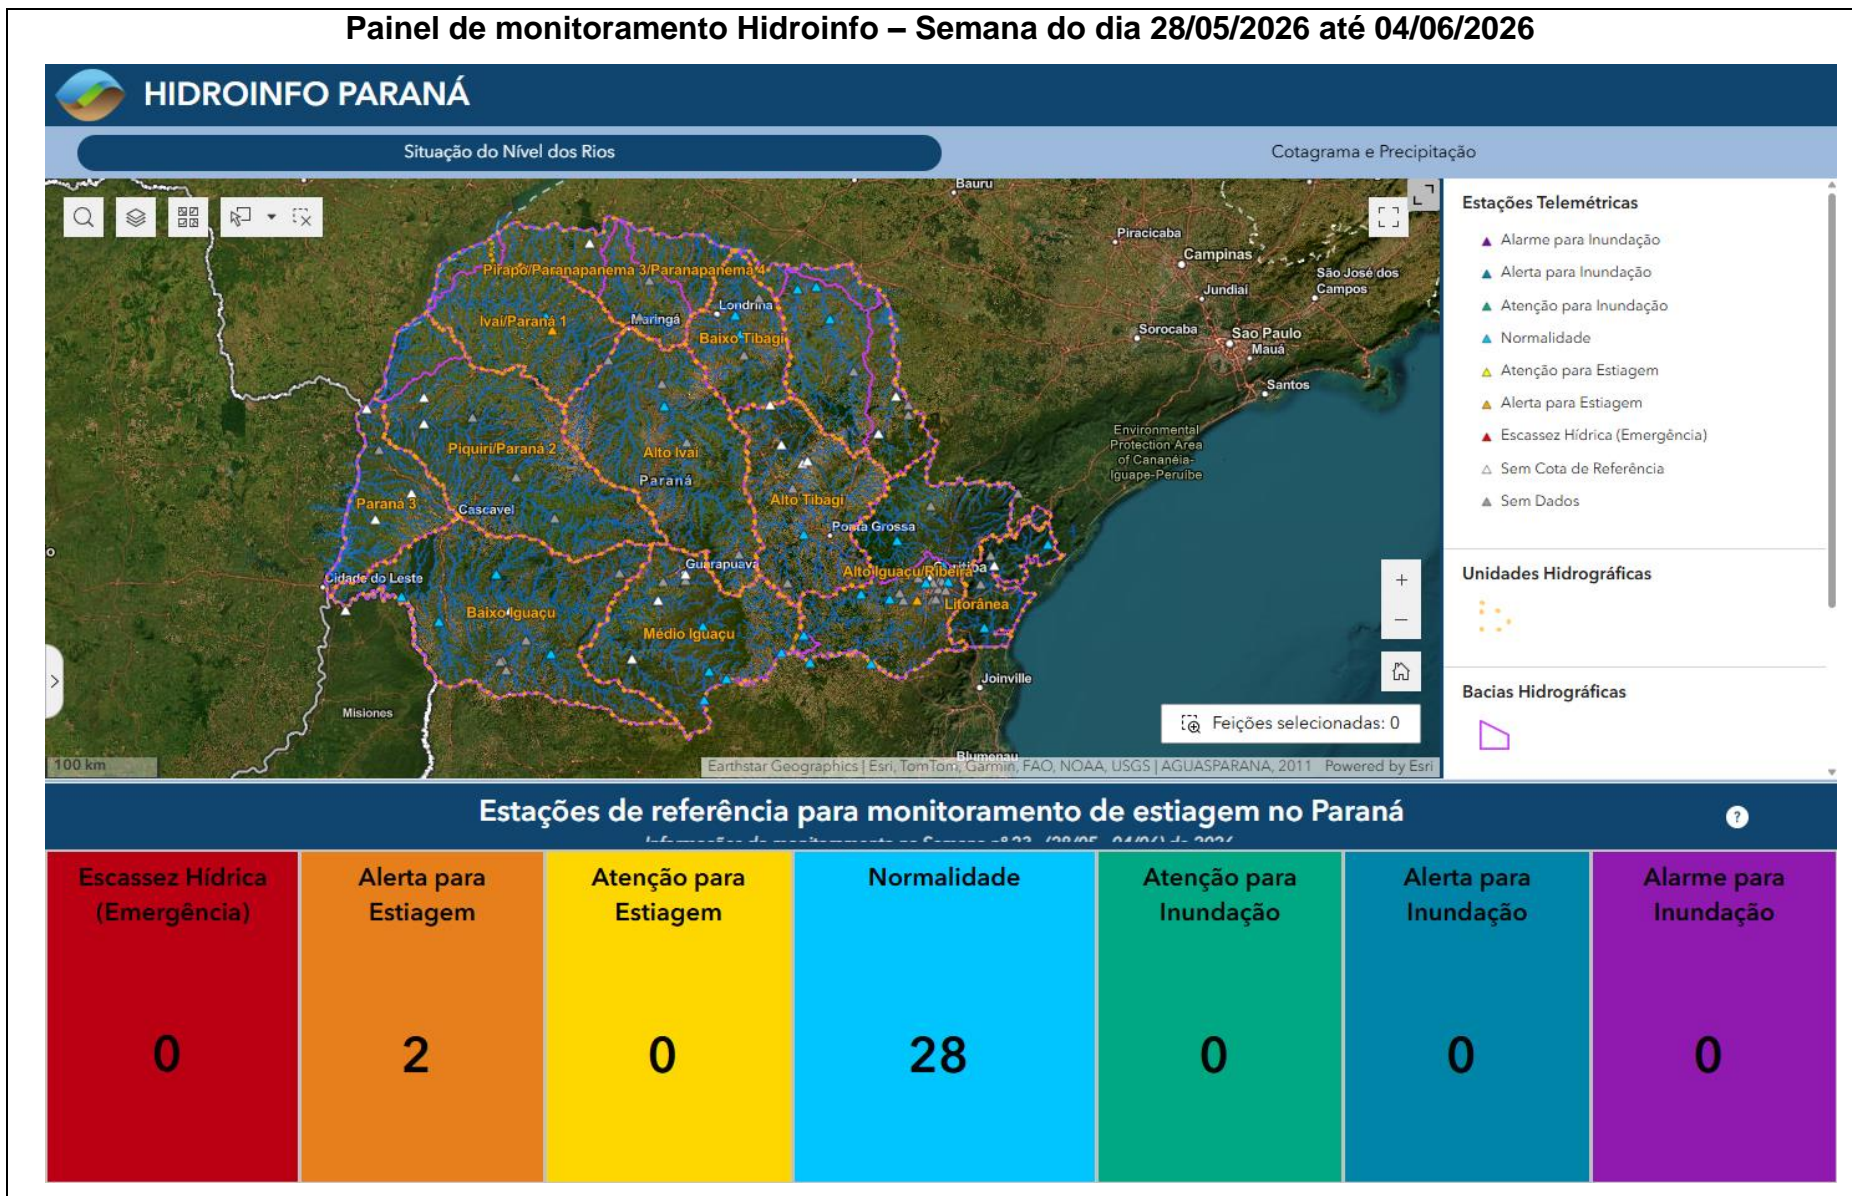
Painel de monitoramento Hidroinfo – Semana do dia 28/05/2026 até 04/06/2026

HIDROINFO PARANÁ

Situação do Nível dos Rios

Cotagrama e Precipitação

Bauru
Piracicaba
Campinas
São José dos Campos
Jundiaí
Sorocaba
São Paulo
Mauá
Santos
Environmental Protection Area of Cananéia-Iguape-Peruíbe
Pirapó/Paranapanema 3/Paranapanema 4
Londrina
Maringá
Ivaí/Paraná 1
Baixo Tibagi
Piquiri/Paraná 2
Alto Ivaí
Paraná
Alto Tibagi
Paraná 3
Cascavel
Ponta Grossa
Guarapuava
Alto Iguaçu/Ribeira
Cidade do Leste
Litorânea
Baixo Iguaçu
Médio Iguaçu
Joinville
Misiones
Blumenau
100 km
Earthstar Geographics | Esri, TomTom, Garmin, FAO, NOAA, USGS | AGUASPARANA, 2011 Powered by Esri

Feições selecionadas: 0

Estações Telemétricas
Alarme para Inundação
Alerta para Inundação
Atenção para Inundação
Normalidade
Atenção para Estiagem
Alerta para Estiagem
Escassez Hídrica (Emergência)
Sem Cota de Referência
Sem Dados

Unidades Hidrográficas

Bacias Hidrográficas

Estações de referência para monitoramento de estiagem no Paraná

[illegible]

| Escassez Hídrica (Emergência) | Alerta para Estiagem | Atenção para Estiagem | Normalidade | Atenção para Inundação | Alerta para Inundação | Alarme para Inundação |
|---|---|---|---|---|---|---|
| 0 | 2 | 0 | 28 | 0 | 0 | 0 |